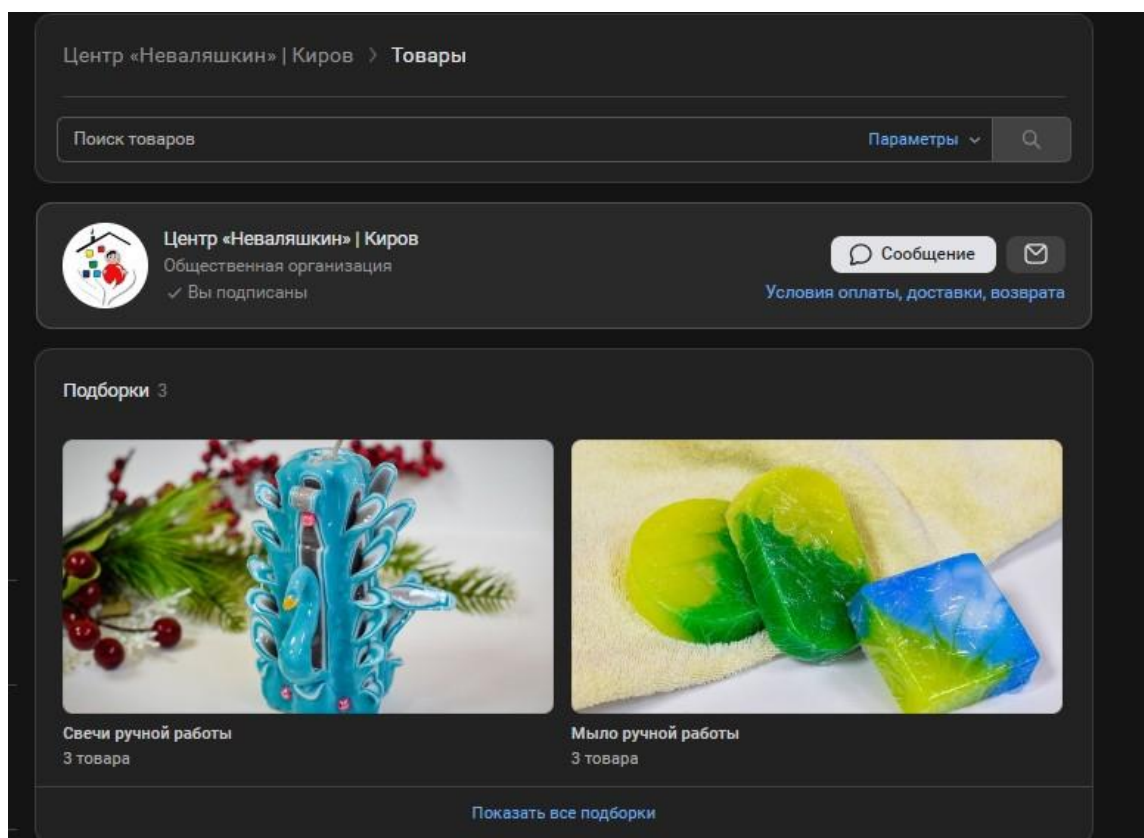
Центр «Неваляшкин» | Киров › Товары

Поиск товаров

Параметры

Центр «Неваляшкин» | Киров
Общественная организация
✓ Вы подписаны

Сообщение

Условия оплаты, доставки, возврата

Подборки 3

Свечи ручной работы
3 товара

Мыло ручной работы
3 товара

Показать все подборки